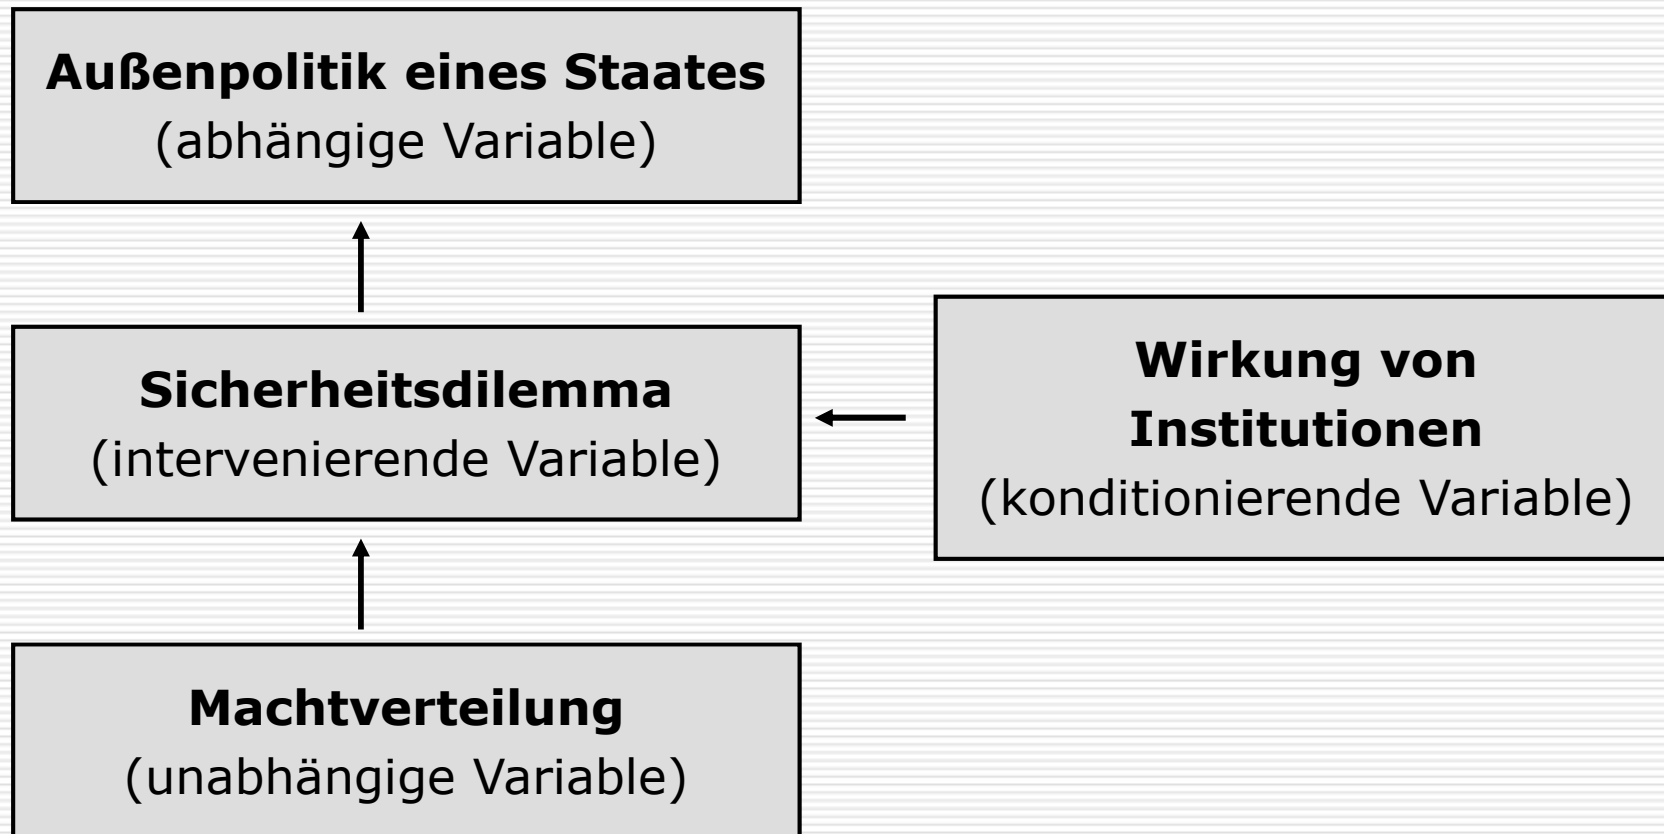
**Außenpolitik eines Staates**
(abhängige Variable)

**Sicherheitsdilemma**
(intervenierende Variable)

**Wirkung von Institutionen**
(konditionierende Variable)

**Machtverteilung**
(unabhängige Variable)